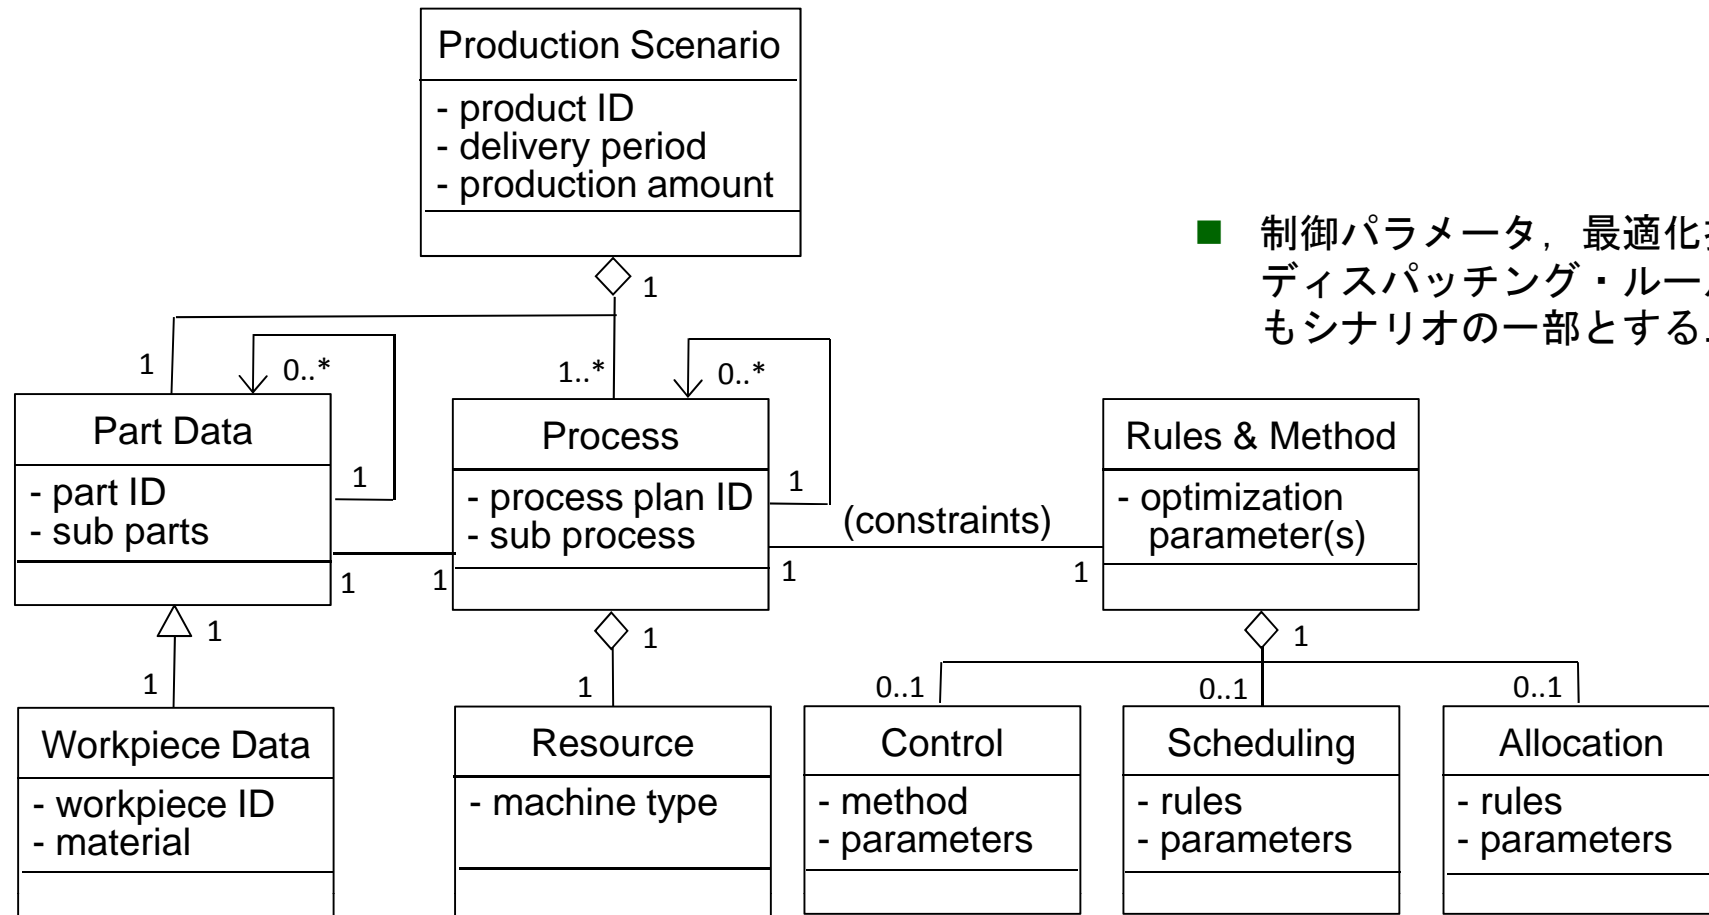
Production Scenario

- product ID
- delivery period
- production amount

1

■ 制御パラメータ，最適化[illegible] ディスパッチング・ルー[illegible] もシナリオの一部とする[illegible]

1

0..*

1..*

0..*

Part Data

- part ID
- sub parts

1

Process

- process plan ID
- sub process

1

(constraints)

Rules & Method

- optimization parameter(s)

1

1

1

1

1

1

1

1

1

Workpiece Data

- workpiece ID
- material

1

Resource

- machine type

0..1

0..1

0..1

Control

- method
- parameters

Scheduling

- rules
- parameters

Allocation

- rules
- parameters